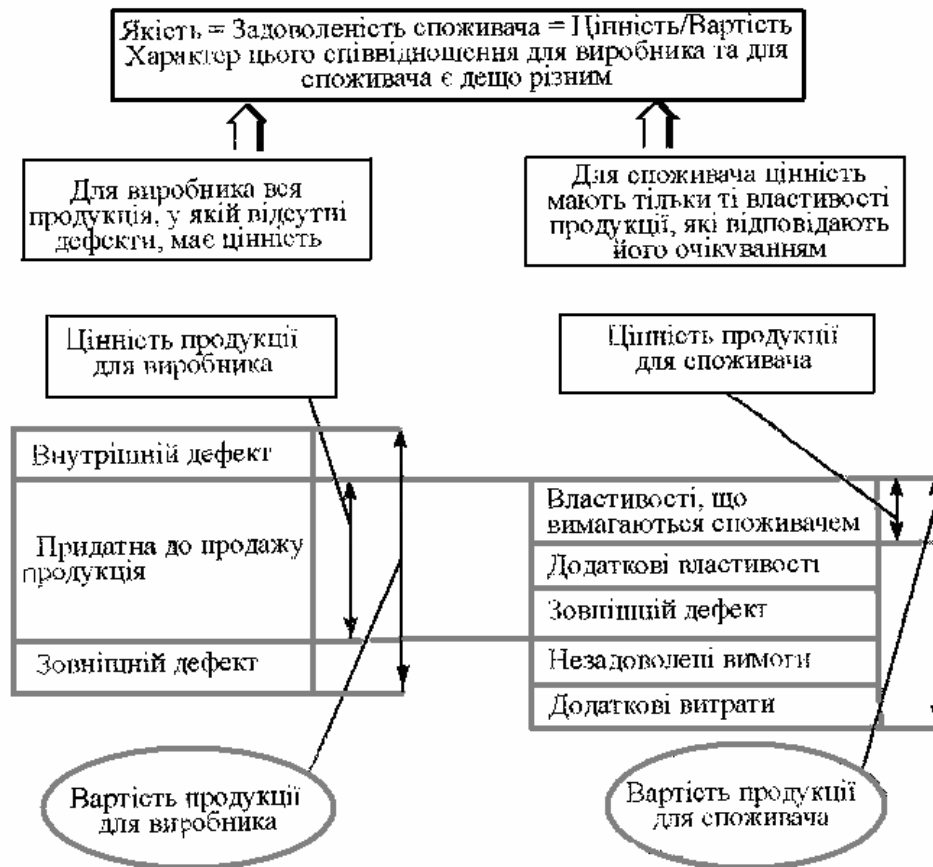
Якість = Задоволеність споживача = Цінність/Вартість
Характер цього співвідношення для виробника та для споживача є дещо різним

Для виробника вся продукція, у якій відсутні дефекти, має цінність

Для споживача цінність мають тільки ті властивості продукції, які відповідають його очікуванням

Цінність продукції для виробника

Цінність продукції для споживача

Внутрішній дефект

Придатна до продажу продукція

Зовнішній дефект

Властивості, що вимагаються споживачем

Додаткові властивості

Зовнішній дефект

Незадоволені вимоги

Додаткові витрати

Вартість продукції для виробника

Вартість продукції для споживача